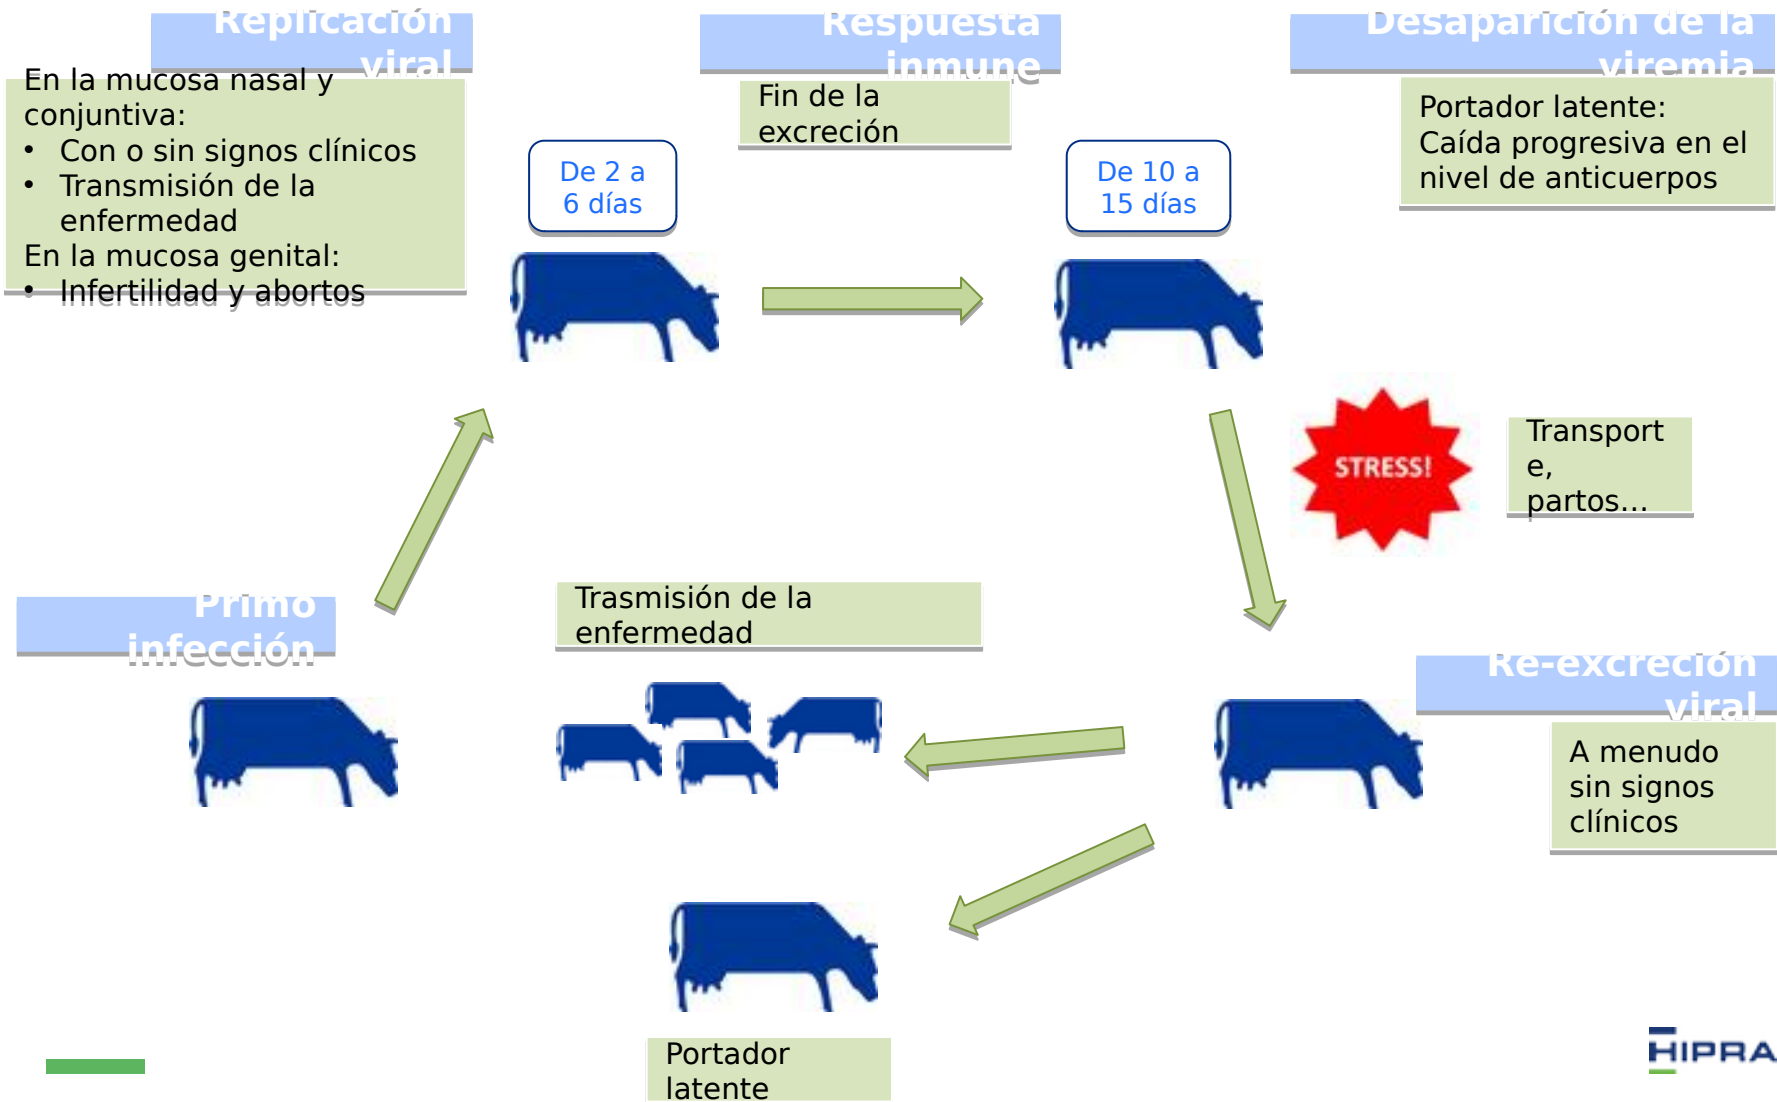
Replicación viral

En la mucosa nasal y conjuntiva:
• Con o sin signos clínicos
• Transmisión de la enfermedad
En la mucosa genital:
• Infertilidad y abortos

Respuesta inmune

Fin de la excreción

De 2 a 6 días

De 10 a 15 días

Desaparición de la viremia

Portador latente: Caída progresiva en el nivel de anticuerpos

STRESS!

Transporte, partos…

Primo infección

Trasmisión de la enfermedad

Re-excreción viral

A menudo sin signos clínicos

Portador latente

HIPRA